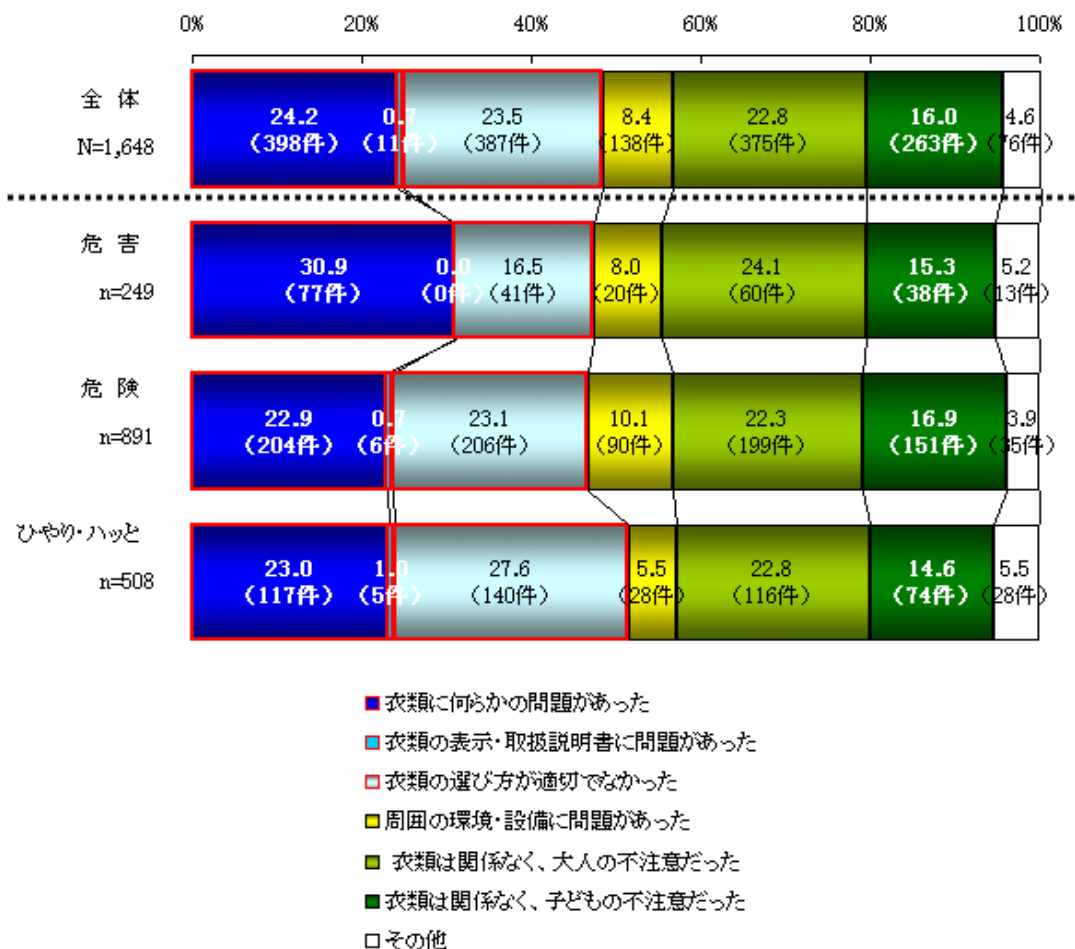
0% 20% 40% 60% 80% 100%

全体
N=1,648

24.2 （398件） 0.7 （11件） 23.5 （387件） 8.4 （138件） 22.8 （375件） 16.0 （263件） 4.6 （76件）

危害
n=249

30.9 （77件） 0.0 （0件） 16.5 （41件） 8.0 （20件） 24.1 （60件） 15.3 （38件） 5.2 （13件）

危険
n=891

22.9 （204件） 0.7 （6件） 23.1 （206件） 10.1 （90件） 22.3 （199件） 16.9 （151件） 3.9 （35件）

ひやり・ハッと
n=508

23.0 （117件） 1.0 （5件） 27.6 （140件） 5.5 （28件） 22.8 （116件） 14.6 （74件） 5.5 （28件）

衣類に何らかの問題があった
衣類の表示・取扱説明書に問題があった
衣類の選び方が適切でなかった
周囲の環境・設備に問題があった
衣類は関係なく、大人の不注意だった
衣類は関係なく、子どもの不注意だった
その他